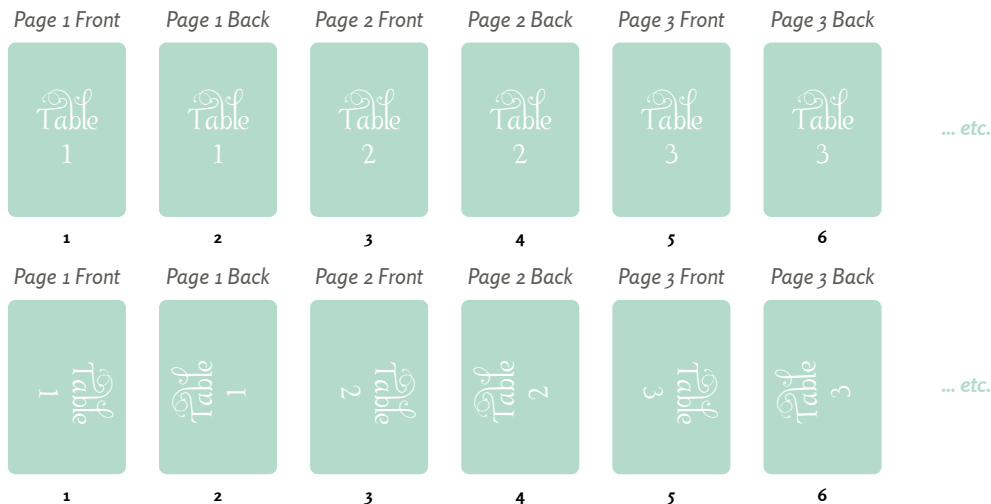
Page 1 Front
Table 1
1

Page 1 Back
Table 1
2

Page 2 Front
Table 2
3

Page 2 Back
Table 2
4

Page 3 Front
Table 3
5

Page 3 Back
Table 3
6

... etc.

Page 1 Front
Table 1
1

Page 1 Back
Table 1
2

Page 2 Front
Table 2
3

Page 2 Back
Table 2
4

Page 3 Front
Table 3
5

Page 3 Back
Table 3
6

... etc.